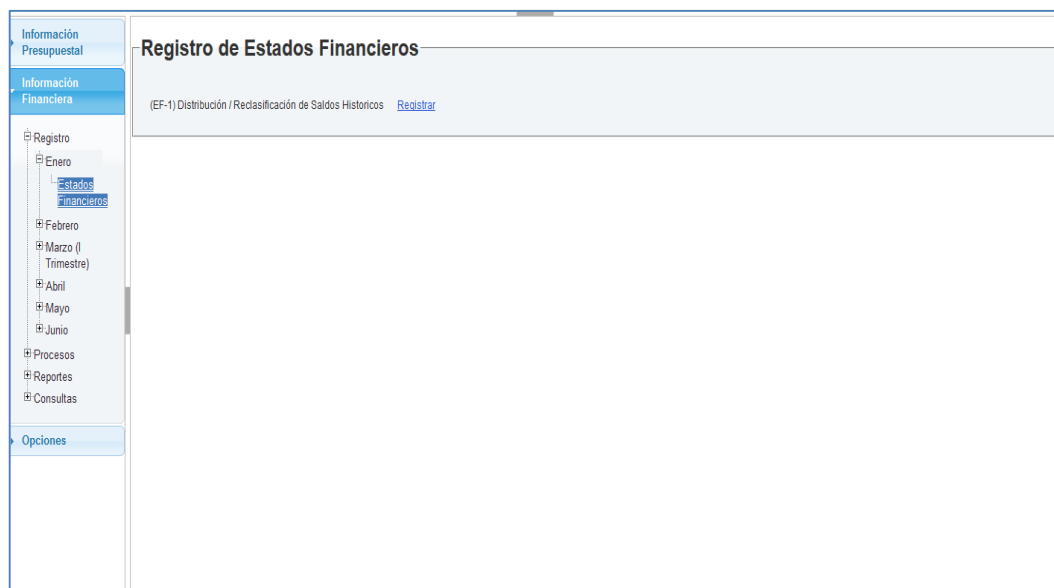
Información Presupuestal

Información Financiera

Registro
Enero
Estados Financieros
Febrero
Marzo (I Trimestre)
Abril
Mayo
Junio
Procesos
Reportes
Consultas

Opciones

Registro de Estados Financieros

(EF-1) Distribución / Reclasificación de Saldos Historicos Registrar